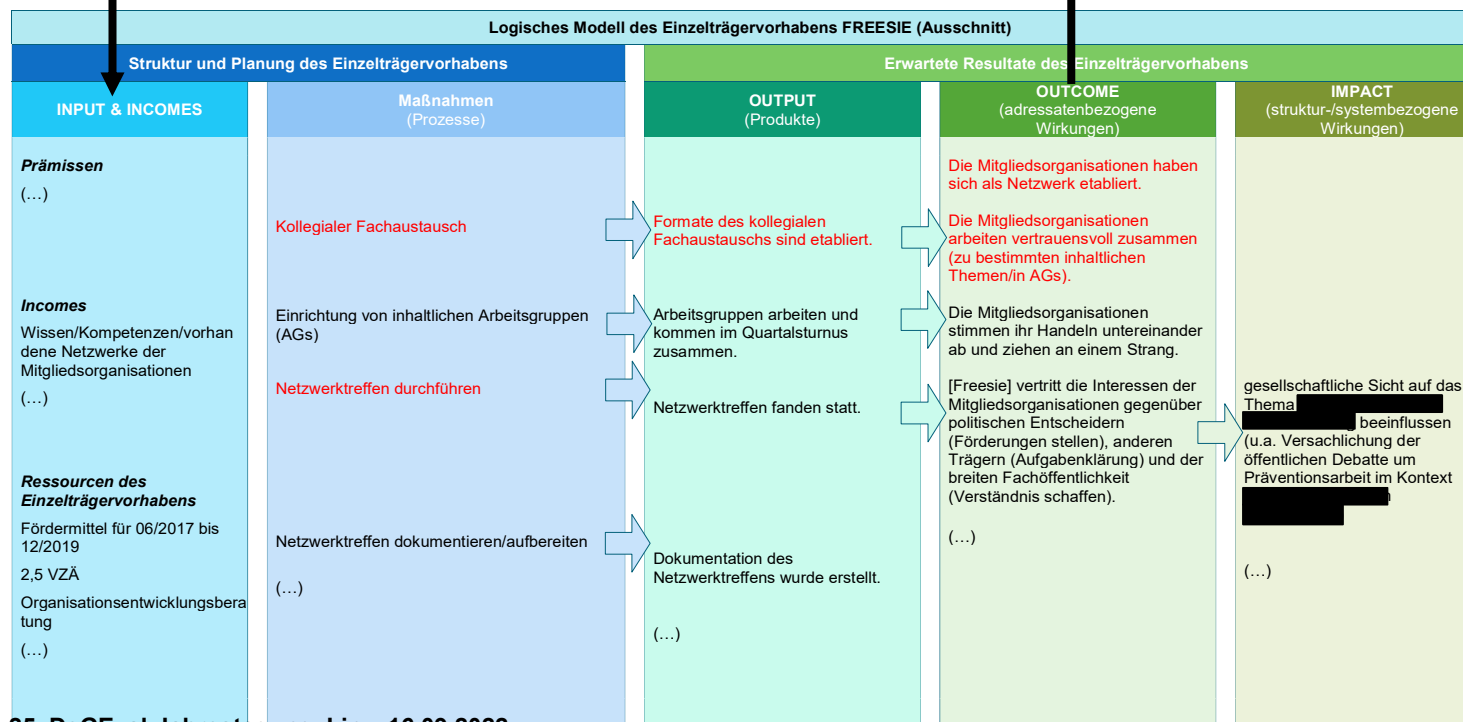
Logisches Modell des Einzelträgervorhabens FREESIE (Ausschnitt)

Struktur und Planung des Einzelträgervorhabens

Erwartete Resultate des Einzelträgervorhabens

| INPUT & INCOMES | Maßnahmen (Prozesse) | OUTPUT (Produkte) | OUTCOME (adressatenbezogene Wirkungen) | IMPACT (struktur-/systembezogene Wirkungen) |
|---|---|---|---|---|
| *Prämissen* (…) | | | Die Mitgliedsorganisationen haben sich als Netzwerk etabliert. | |
| | Kollegialer Fachaustausch | Formate des kollegialen Fachaustauschs sind etabliert. | Die Mitgliedsorganisationen arbeiten vertrauensvoll zusammen (zu bestimmten inhaltlichen Themen/in AGs). | |
| *Incomes* Wissen/Kompetenzen/vorhandene Netzwerke der Mitgliedsorganisationen (…) | Einrichtung von inhaltlichen Arbeitsgruppen (AGs) | Arbeitsgruppen arbeiten und kommen im Quartalsturnus zusammen. | Die Mitgliedsorganisationen stimmen ihr Handeln untereinander ab und ziehen an einem Strang. | |
| | Netzwerktreffen durchführen | Netzwerktreffen fanden statt. | [Freesie] vertritt die Interessen der Mitgliedsorganisationen gegenüber politischen Entscheidern (Förderungen stellen), anderen Trägern (Aufgabenklärung) und der breiten Fachöffentlichkeit (Verständnis schaffen). (…) | gesellschaftliche Sicht auf das Thema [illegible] beeinflussen (u.a. Versachlichung der öffentlichen Debatte um Präventionsarbeit im Kontext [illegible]) (…) |
| *Ressourcen des Einzelträgervorhabens* Fördermittel für 06/2017 bis 12/2019 2,5 VZÄ Organisationsentwicklungsberatung (…) | Netzwerktreffen dokumentieren/aufbereiten (…) | Dokumentation des Netzwerktreffens wurde erstellt. (…) | | |